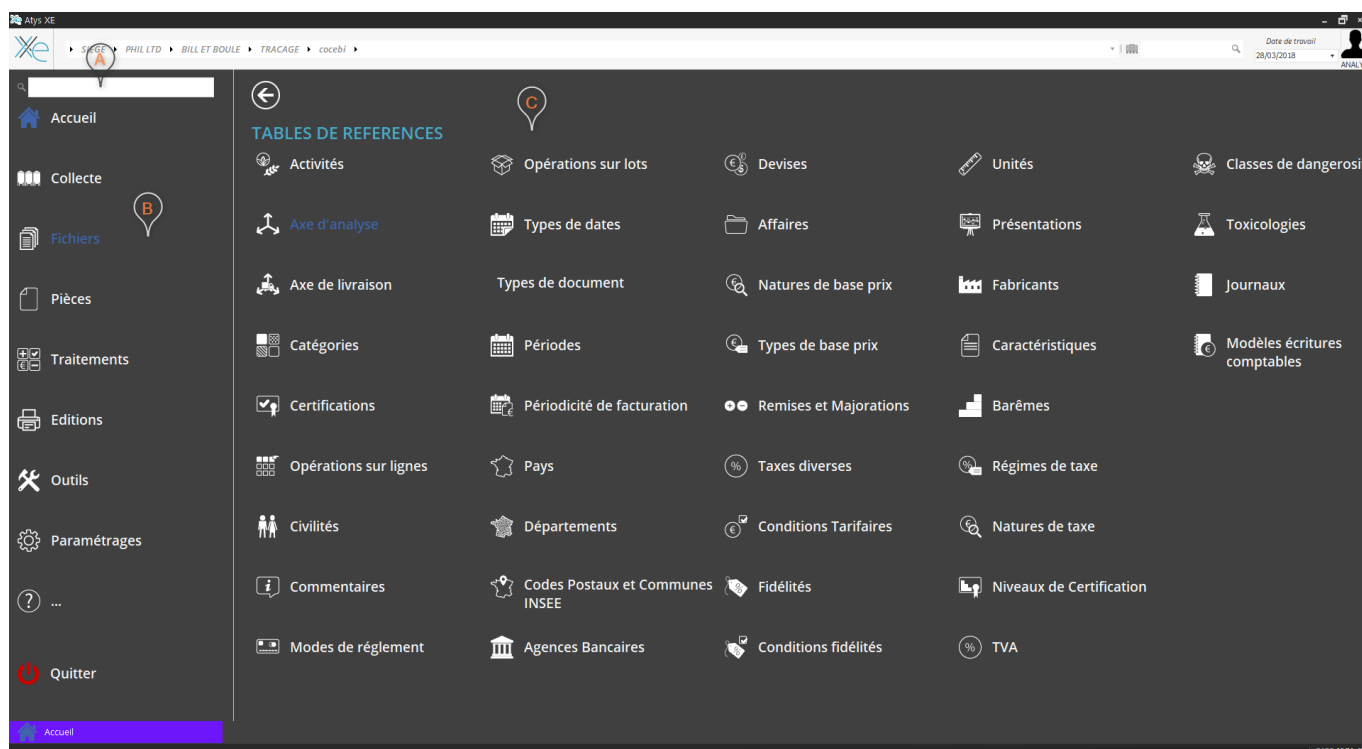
Atys XE

SIEGE ▸ PHIL LTD ▸ BILL ET BOULE ▸ TRACAGE ▸ cocebi ▸

Date de travail
28/03/2018

ANALY

A

Accueil

Collecte

B

Fichiers

Pièces

Traitements

Editions

Outils

Paramétrages

...

Quitter

Accueil

C

TABLES DE REFERENCES

Activités
Axe d'analyse
Axe de livraison
Catégories
Certifications
Opérations sur lignes
Civilités
Commentaires
Modes de réglement

Opérations sur lots
Types de dates
Types de document
Périodes
Périodicité de facturation
Pays
Départements
Codes Postaux et Communes INSEE
Agences Bancaires

Devises
Affaires
Natures de base prix
Types de base prix
Remises et Majorations
Taxes diverses
Conditions Tarifaires
Fidélités
Conditions fidélités

Unités
Présentations
Fabricants
Caractéristiques
Barêmes
Régimes de taxe
Natures de taxe
Niveaux de Certification
TVA

Classes de dangerosi
Toxicologies
Journaux
Modèles écritures comptables